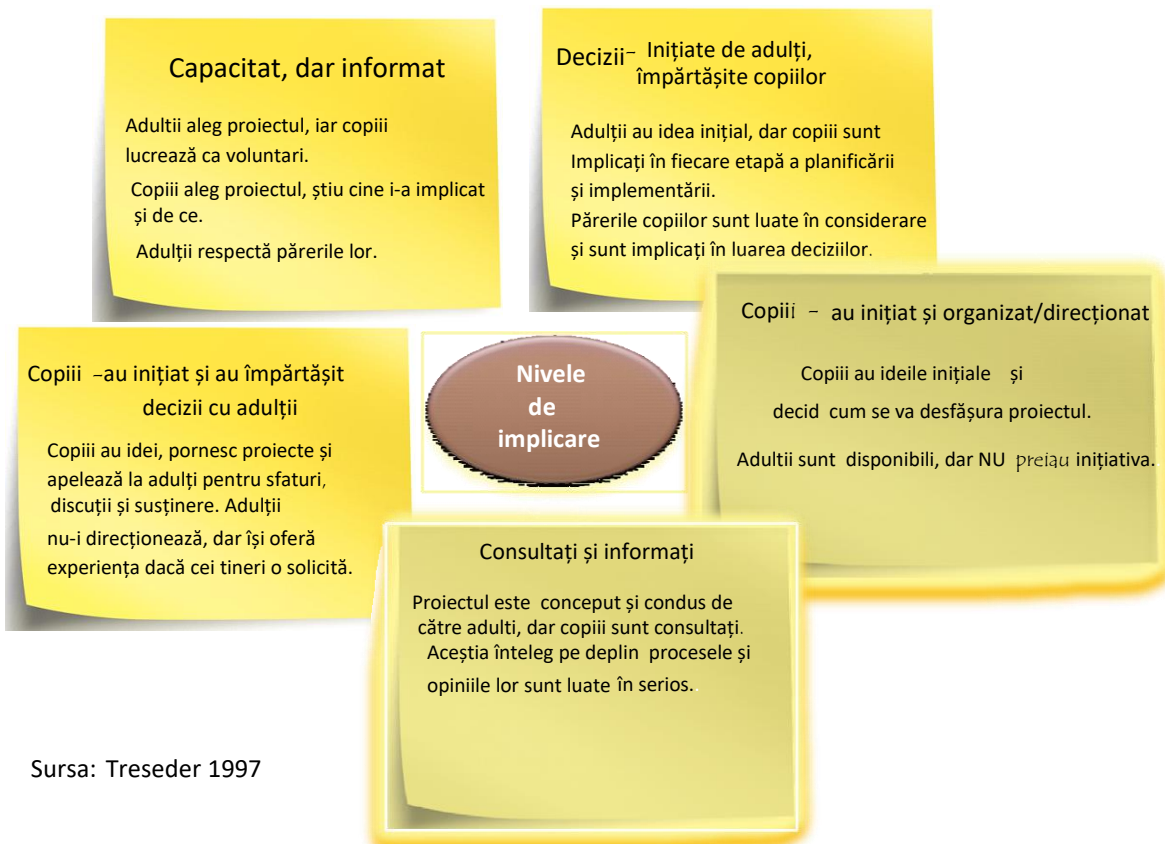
Capacitat, dar informat

Adultii aleg proiectul, iar copiii lucrează ca voluntari.

Copiii aleg proiectul, știu cine i-a implicat și de ce.

Adulții respectă părerile lor.

Decizii– Inițiate de adulți, împărtășite copiilor

Adulții au idea inițial, dar copiii sunt Implicați în fiecare etapă a planificării și implementării.

Părerile copiilor sunt luate în considerare și sunt implicați în luarea deciziilor.

Copiii – au inițiat și organizat/direcționat

Copiii au ideile inițiale și decid cum se va desfășura proiectul.

Adultii sunt disponibili, dar NU preiau inițiativa.

Copiii –au inițiat și au împărtășit decizii cu adulții

Copiii au idei, pornesc proiecte și apelează la adulți pentru sfaturi, discuții și susținere. Adulții nu-i direcționează, dar își oferă experiența dacă cei tineri o solicită.

Nivele de implicare

Consultați și informați

Proiectul este conceput și condus de către adulti, dar copiii sunt consultați. Aceștia înteleg pe deplin procesele și opiniile lor sunt luate în serios.

Sursa: Treseder 1997